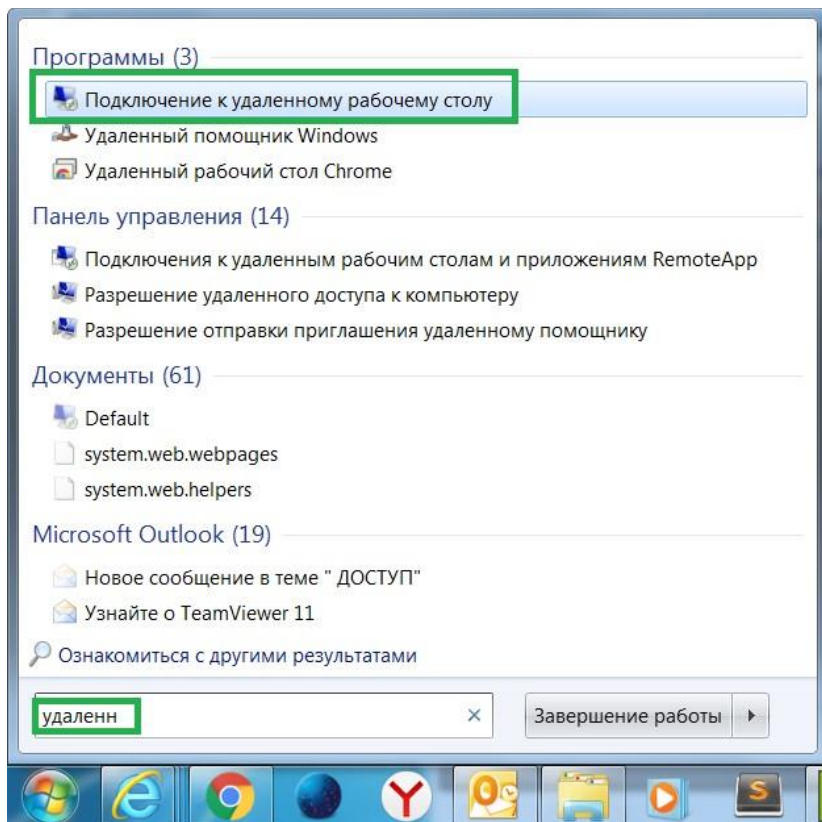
Программы (3)

Подключение к удаленному рабочему столу

Удаленный помощник Windows

Удаленный рабочий стол Chrome

Панель управления (14)

Подключения к удаленным рабочим столам и приложениям RemoteApp

Разрешение удаленного доступа к компьютеру

Разрешение отправки приглашения удаленному помощнику

Документы (61)

Default

system.web.webpages

system.web.helpers

Microsoft Outlook (19)

Новое сообщение в теме " ДОСТУП"

Узнайте о TeamViewer 11

Ознакомиться с другими результатами

удаленн

×

Завершение работы